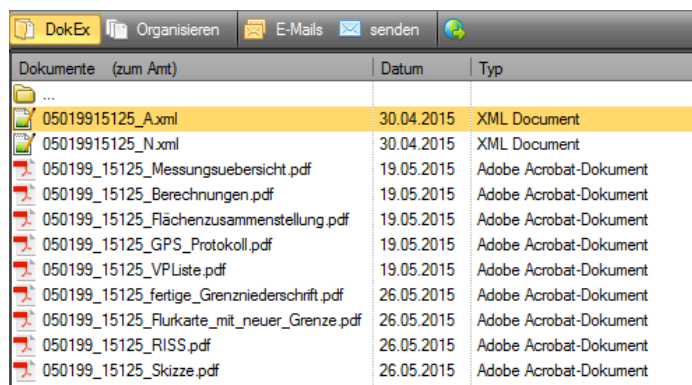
DokEx Organisieren E-Mails senden

| Dokumente (zum Amt) | Datum | Typ |
|---|---|---|
| ... | | |
| 05019915125_A.xml | 30.04.2015 | XML Document |
| 05019915125_N.xml | 30.04.2015 | XML Document |
| 050199_15125_Messungsuebersicht.pdf | 19.05.2015 | Adobe Acrobat-Dokument |
| 050199_15125_Berechnungen.pdf | 19.05.2015 | Adobe Acrobat-Dokument |
| 050199_15125_Flächenzusammenstellung.pdf | 19.05.2015 | Adobe Acrobat-Dokument |
| 050199_15125_GPS_Protokoll.pdf | 19.05.2015 | Adobe Acrobat-Dokument |
| 050199_15125_VPListe.pdf | 19.05.2015 | Adobe Acrobat-Dokument |
| 050199_15125_fertige_Grenzniederschrift.pdf | 26.05.2015 | Adobe Acrobat-Dokument |
| 050199_15125_Flurkarte_mit_neuer_Grenze.pdf | 26.05.2015 | Adobe Acrobat-Dokument |
| 050199_15125_RISS.pdf | 26.05.2015 | Adobe Acrobat-Dokument |
| 050199_15125_Skizze.pdf | 26.05.2015 | Adobe Acrobat-Dokument |